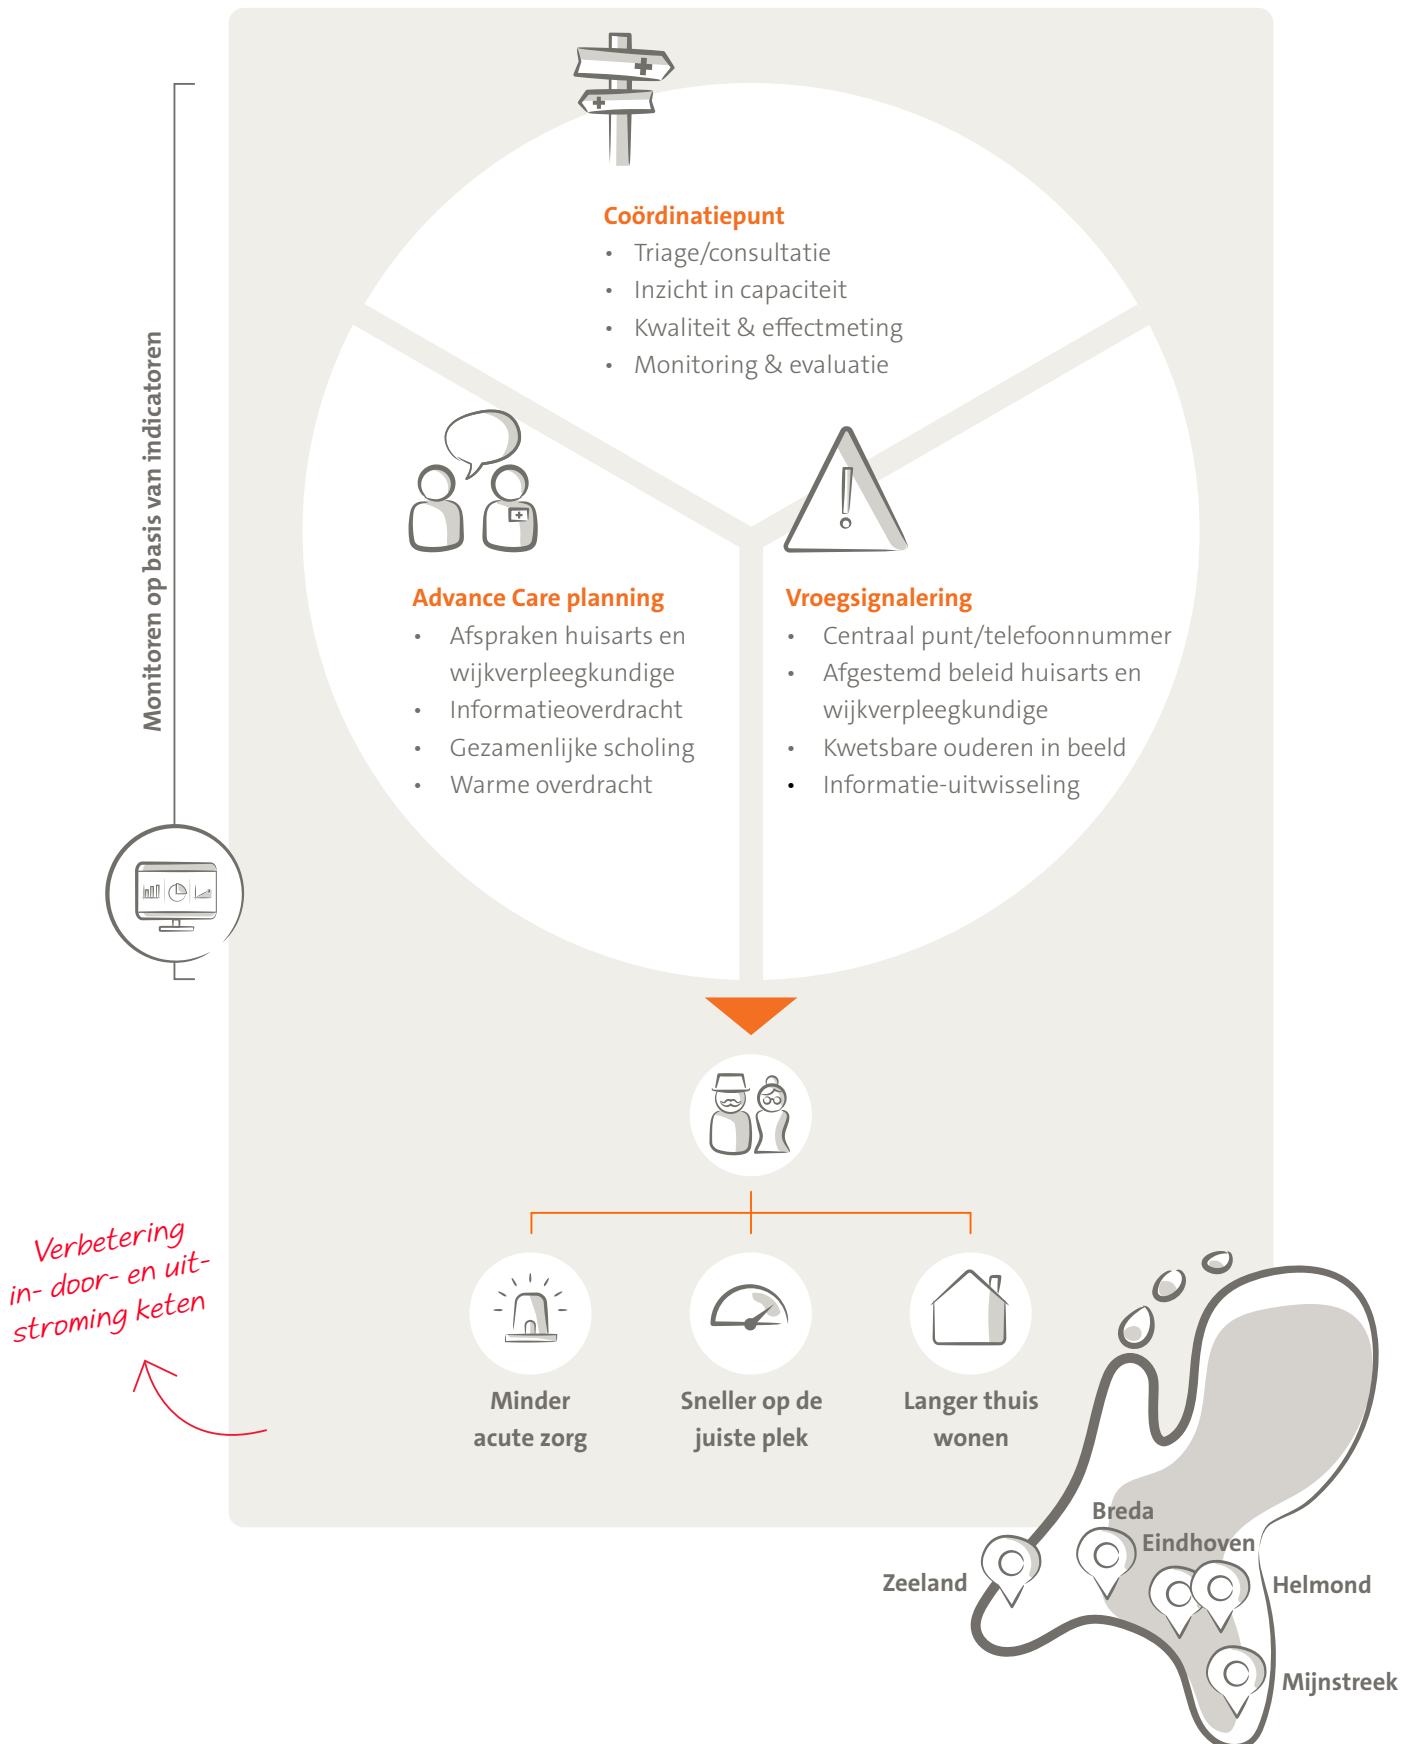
Monitoren op basis van indicatoren

Coördinatiepunt
- Triage/consultatie
- Inzicht in capaciteit
- Kwaliteit & effectmeting
- Monitoring & evaluatie

Advance Care planning
- Afspraken huisarts en wijkverpleegkundige
- Informatieoverdracht
- Gezamenlijke scholing
- Warme overdracht

Vroegsignalering
- Centraal punt/telefoonnummer
- Afgestemd beleid huisarts en wijkverpleegkundige
- Kwetsbare ouderen in beeld
- Informatie-uitwisseling

Verbetering in- door- en uitstroming keten

Minder acute zorg

Sneller op de juiste plek

Langer thuis wonen

Breda
Eindhoven
Zeeland
Helmond
Mijnstreek